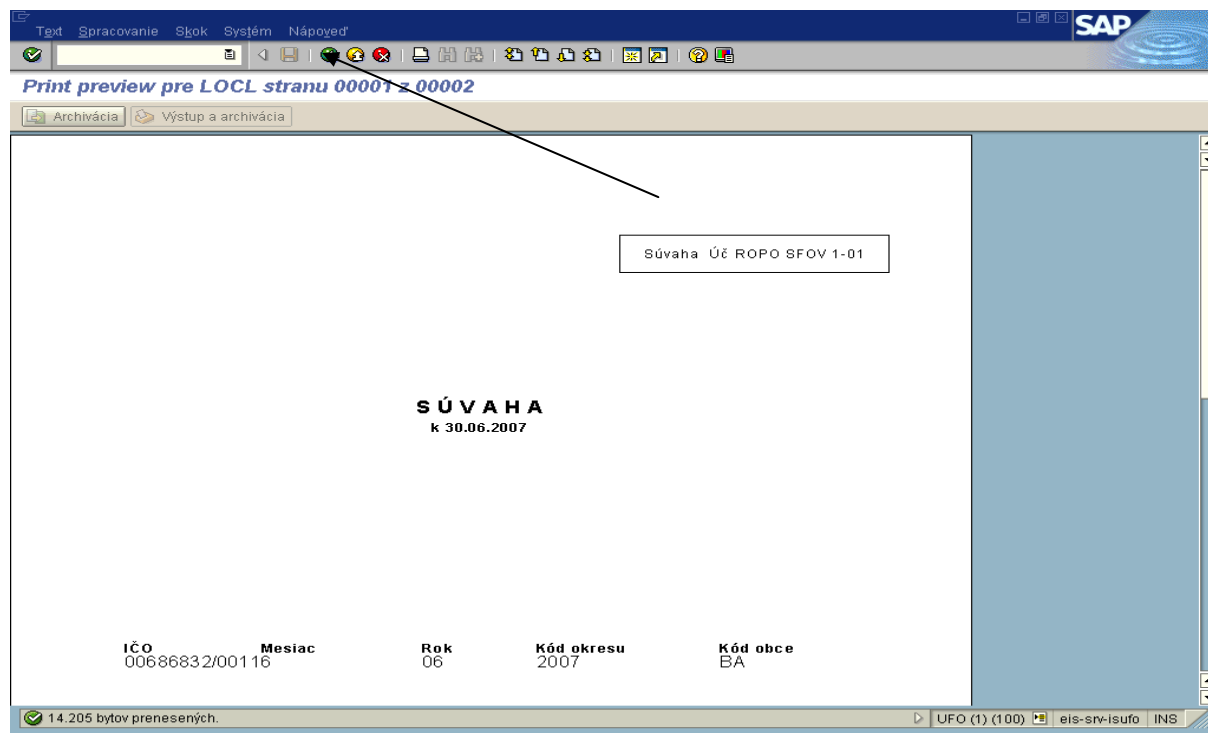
Text Spracovanie Skok Systém Nápoveď

SAP

Print preview pre LOCL stranu 00001 z 00002

Archivácia Výstup a archivácia

Súvaha Úč ROPO SFOV 1-01

S Ú V A H A
k 30.06.2007

| IČO | Mesiac | Rok | Kód okresu | Kód obce |
|---|---|---|---|---|
| 00686832/00116 | | 06 | 2007 | BA |

14.205 bytov prenesených.

UFO (1) (100) eis-srv-isufo INS